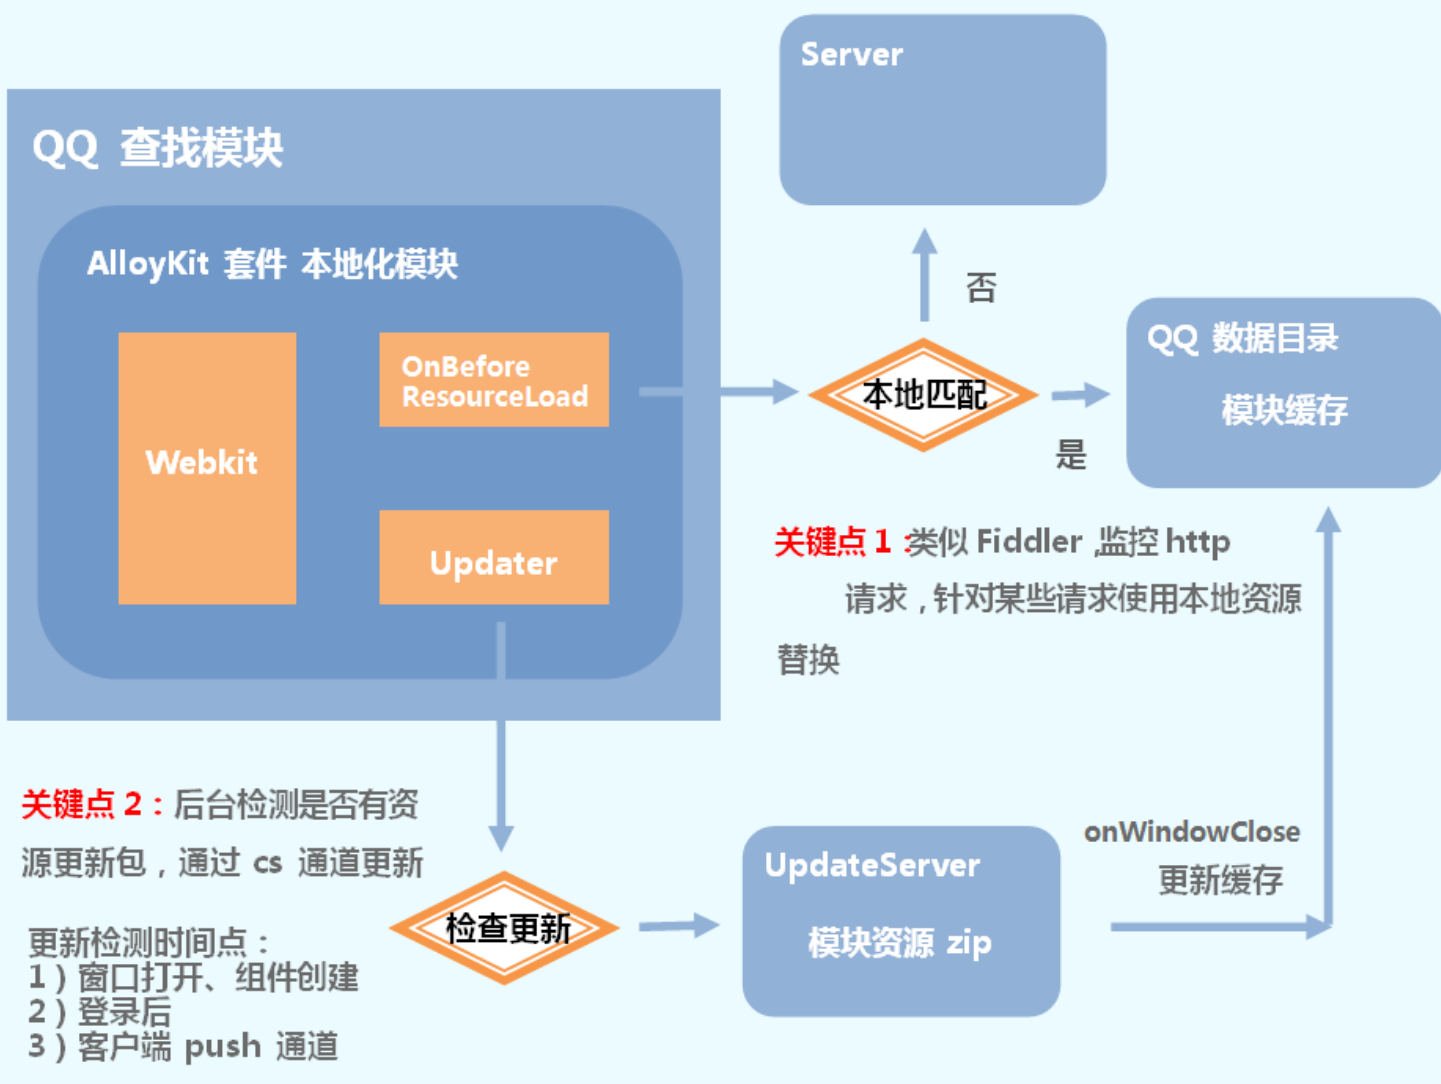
QQ 查找模块

AlloyKit 套件 本地化模块

Webkit

OnBefore ResourceLoad

Updater

Server

否

本地匹配

是

QQ 数据目录

模块缓存

关键点 1 类似 Fiddler ,监控 http 请求，针对某些请求使用本地资源替换

关键点 2：后台检测是否有资源更新包，通过 cs 通道更新

检查更新

UpdateServer

模块资源 zip

onWindowClose 更新缓存

更新检测时间点：
1）窗口打开、组件创建
2）登录后
3）客户端 push 通道